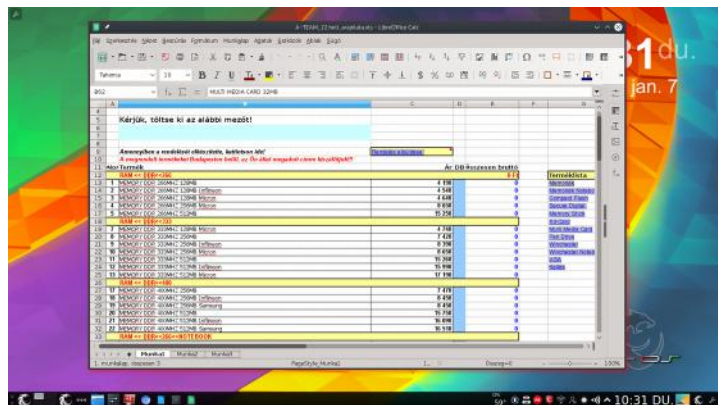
A - TEAM_22.hét1_arajánlat.xls - LibreOffice Calc

Fájl Szerkesztés Nézet Beszúrás Formátum Munkalap Adatok Eszközök Ablak Súgó

Tahoma 10

B52 MULTI MEDIA CARD 32MB

Kérjük, töltse ki az alábbi mezőt!

Amennyiben a rendelését elküldötte, kattintson ide!
A megrendelt termékeket Budapesten belül az Ön által megadott címre kiszállítjuk!!!

Terméklista a következő

| Ssz | Termék | Ár | DB | összesen bruttó |
|---|---|---|---|---|
| | RAM <<- DDR<-266 | | | 0 Ft |
| 1 | MEMORY DDR 266MHZ 128MB | 4 190 | | 0 |
| 2 | MEMORY DDR 266MHZ 128MB Infineon | 4 540 | | 0 |
| 3 | MEMORY DDR 266MHZ 128MB Micron | 4 640 | | 0 |
| 4 | MEMORY DDR 266MHZ 256MB Micron | 8 650 | | 0 |
| 5 | MEMORY DDR 266MHZ 512MB | 15 250 | | 0 |
| | RAM <<- DDR<-333 | | | |
| 7 | MEMORY DDR 333MHZ 128MB Micron | 4 740 | | 0 |
| 8 | MEMORY DDR 333MHZ 256MB | 7 420 | | 0 |
| 9 | MEMORY DDR 333MHZ 256MB Infineon | 8 390 | | 0 |
| 10 | MEMORY DDR 333MHZ 256MB Micron | 8 650 | | 0 |
| 11 | MEMORY DDR 333MHZ 512MB | 15 260 | | 0 |
| 12 | MEMORY DDR 333MHZ 512MB Infineon | 15 990 | | 0 |
| 13 | MEMORY DDR 333MHZ 512MB Micron | 17 190 | | 0 |
| | RAM <<- DDR<-400 | | | |
| 17 | MEMORY DDR 400MHZ 256MB | 7 470 | | 0 |
| 18 | MEMORY DDR 400MHZ 256MB Infineon | 8 450 | | 0 |
| 19 | MEMORY DDR 400MHZ 256MB Samsung | 8 450 | | 0 |
| 20 | MEMORY DDR 400MHZ 512MB | 15 750 | | 0 |
| 21 | MEMORY DDR 400MHZ 512MB Infineon | 16 690 | | 0 |
| 22 | MEMORY DDR 400MHZ 512MB Samsung | 16 690 | | 0 |
| | RAM <<- DDR<-266<-NOTEBOOK | | | |

Terméklista
Merevlemez
Merevlemez Notebook
Compact Flash
Secure Digital
Memory Stick
Xd-Card
Multi Media Card
Pen Drive
Winchester
Winchester Notebook
VGA
Ram

Munkalap Munka2 Munka3

1. munkalap, összesen 3 PageStyle_Munka2 Összeg=0 100%

31 du.
jan. 7

10:31 DU.